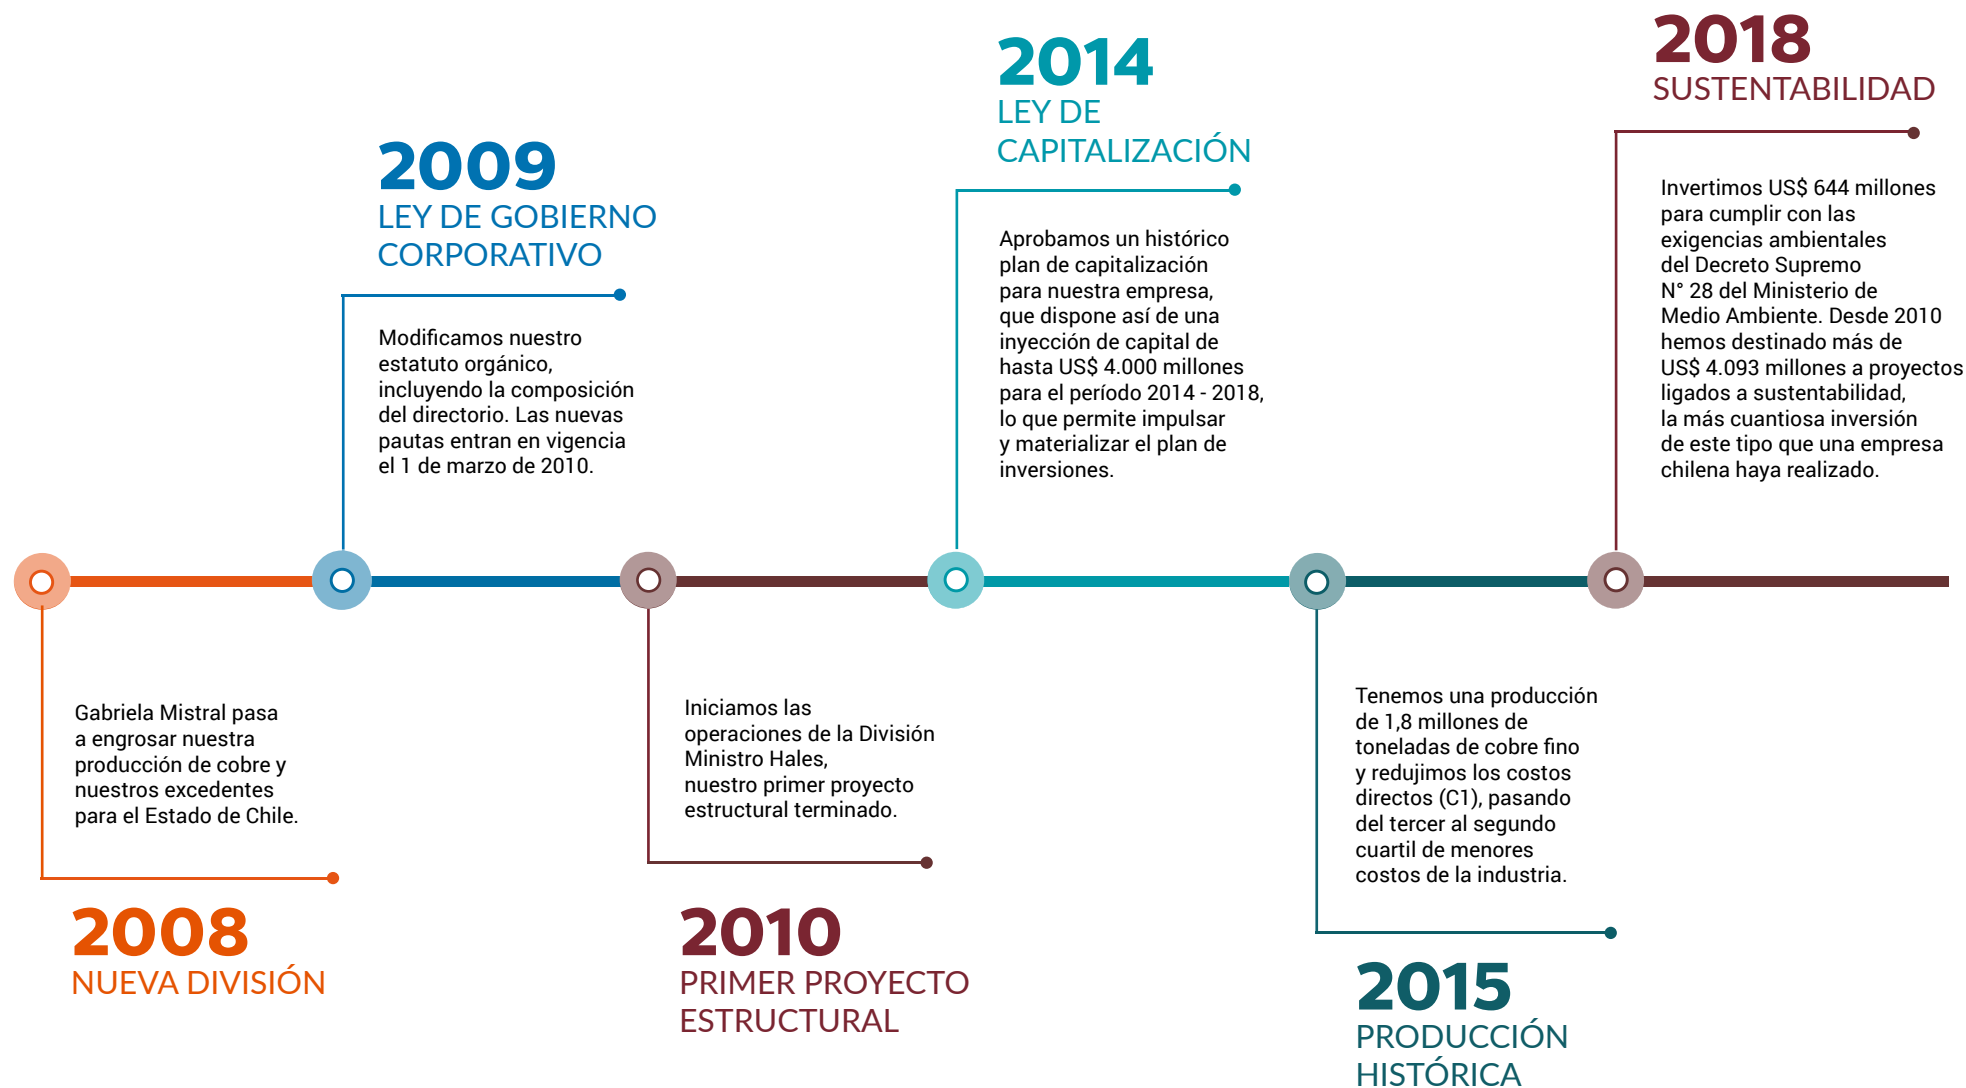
2009
LEY DE GOBIERNO CORPORATIVO

Modificamos nuestro estatuto orgánico, incluyendo la composición del directorio. Las nuevas pautas entran en vigencia el 1 de marzo de 2010.

2014
LEY DE CAPITALIZACIÓN

Aprobamos un histórico plan de capitalización para nuestra empresa, que dispone así de una inyección de capital de hasta US$ 4.000 millones para el período 2014 - 2018, lo que permite impulsar y materializar el plan de inversiones.

2018
SUSTENTABILIDAD

Invertimos US$ 644 millones para cumplir con las exigencias ambientales del Decreto Supremo N° 28 del Ministerio de Medio Ambiente. Desde 2010 hemos destinado más de US$ 4.093 millones a proyectos ligados a sustentabilidad, la más cuantiosa inversión de este tipo que una empresa chilena haya realizado.

Gabriela Mistral pasa a engrosar nuestra producción de cobre y nuestros excedentes para el Estado de Chile.

2008
NUEVA DIVISIÓN

Iniciamos las operaciones de la División Ministro Hales, nuestro primer proyecto estructural terminado.

2010
PRIMER PROYECTO ESTRUCTURAL

Tenemos una producción de 1,8 millones de toneladas de cobre fino y redujimos los costos directos (C1), pasando del tercer al segundo cuartil de menores costos de la industria.

2015
PRODUCCIÓN HISTÓRICA